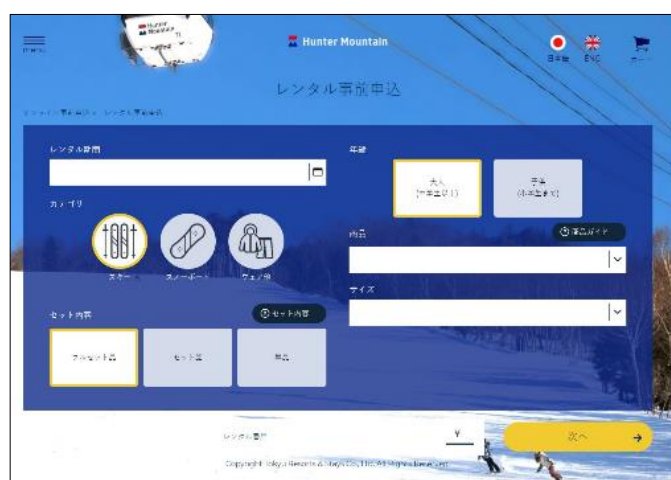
MENU

Hunter Mountain

日本語 ENG カート

レンタル事前申込

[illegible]

レンタル日程

カテゴリ

スキー スノーボード ウェア類

セット内容

セット内容

フルセット品 セット品 単品

年齢

大人 (中学生以上)

子供 (小学生まで)

商品

価格ガイド

サイズ

レンタル金額 ¥

次へ

Copyright Tokyu Resorts & Stays Co., Ltd. All rights reserved.